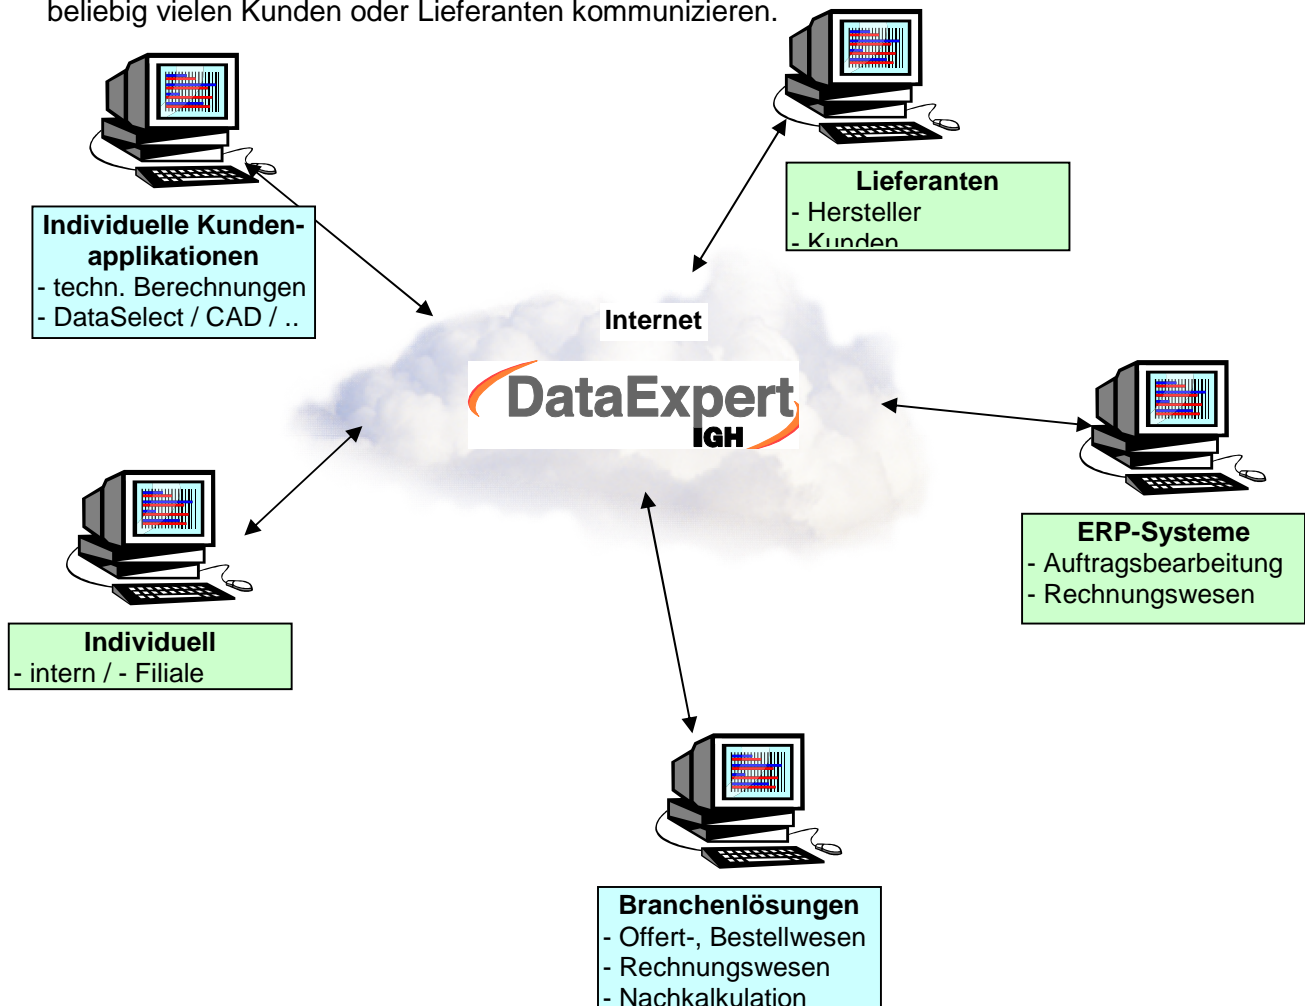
beliebig vielen Kunden oder Lieferanten kommunizieren.

Individuelle Kundenapplikationen
- techn. Berechnungen
- DataSelect / CAD / ..

Lieferanten
- Hersteller
- Kunden

Internet

DataExpert
IGH

ERP-Systeme
- Auftragsbearbeitung
- Rechnungswesen

Individuell
- intern / - Filiale

Branchenlösungen
- Offert-, Bestellwesen
- Rechnungswesen
- Nachkalkulation